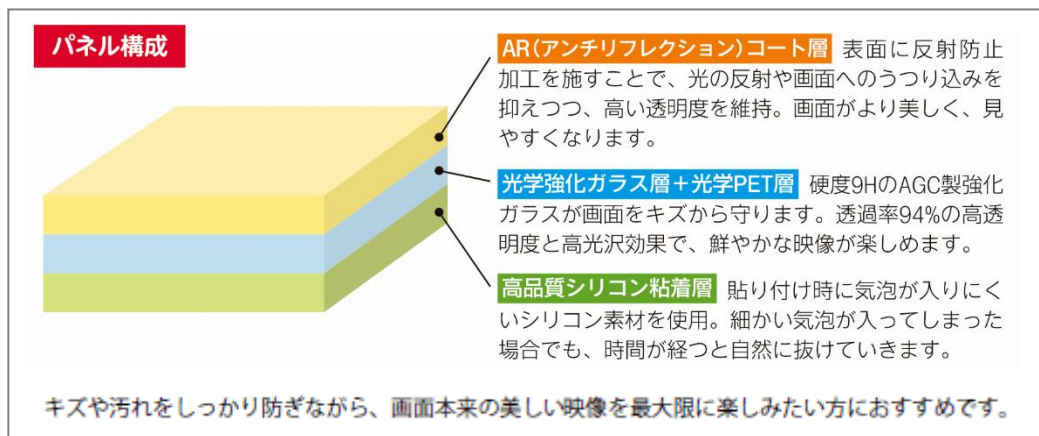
パネル構成

AR(アンチリフレクション)コート層 表面に反射防止加工を施すことで、光の反射や画面へのうつり込みを抑えつつ、高い透明度を維持。画面がより美しく、見やすくなります。

光学強化ガラス層+光学PET層 硬度9HのAGC製強化ガラスが画面をキズから守ります。透過率94%の高透明度と高光沢効果で、鮮やかな映像が楽しめます。

高品質シリコン粘着層 貼り付け時に気泡が入りにくいシリコン素材を使用。細かい気泡が入ってしまった場合でも、時間が経つと自然に抜けていきます。

キズや汚れをしっかり防ぎながら、画面本来の美しい映像を最大限に楽しみたい方におすすめです。